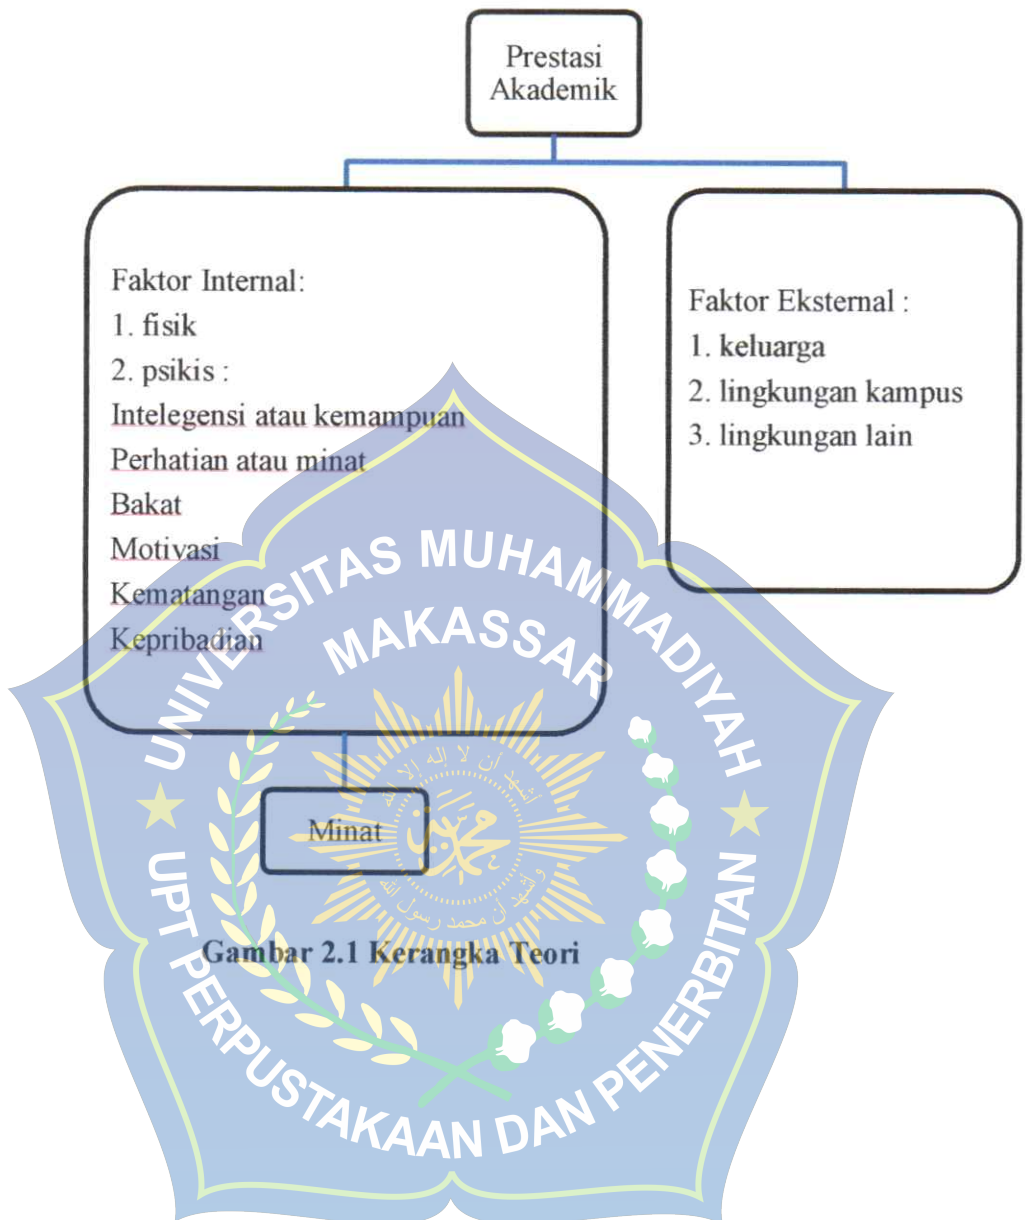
Prestasi Akademik

Faktor Internal:
1. fisik
2. psikis :
Intelegensi atau kemampuan
Perhatian atau minat
Bakat
Motivasi
Kematangan
Kepribadian

Faktor Eksternal :
1. keluarga
2. lingkungan kampus
3. lingkungan lain

Minat

Gambar 2.1 Kerangka Teori

UNIVERSITAS MUHAMMADIYAH MAKASSAR
UPT PERPUSTAKAAN DAN PENERBITAN